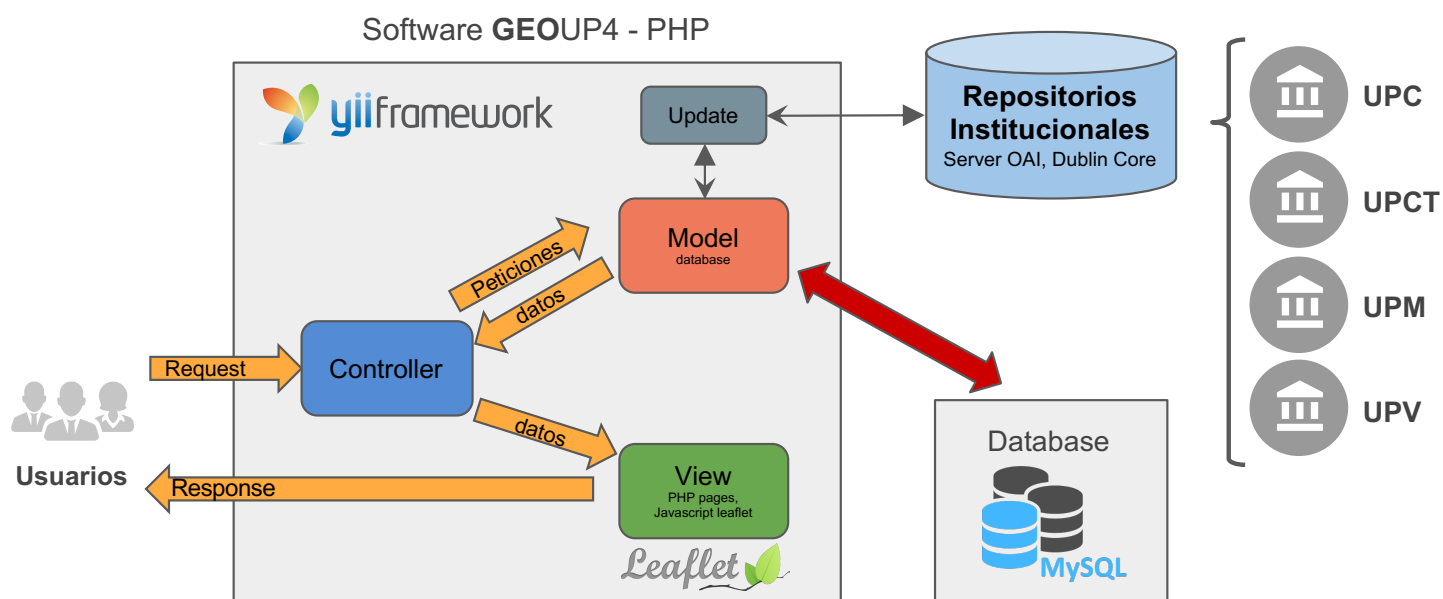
Software GEOUP4 - PHP

yiiframework

Update

Repositorios Institucionales
Server OAI, Dublin Core

UPC

UPCT

UPM

UPV

Model
database

Peticiones

datos

Request

Controller

datos

Usuarios

Response

View
PHP pages, Javascript leaflet

Leaflet

Database

MySQL